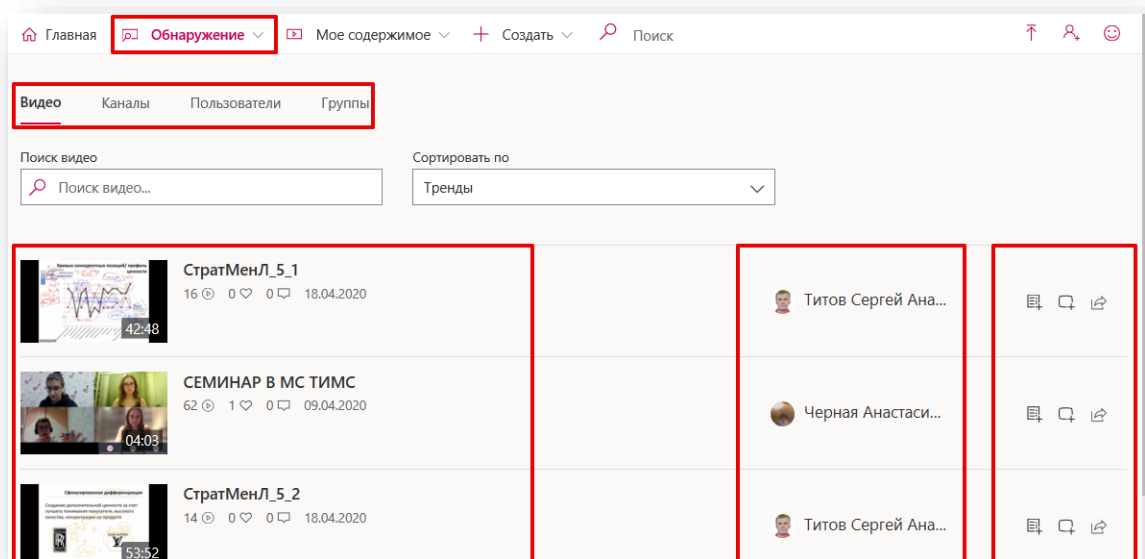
Главная Обнаружение Мое содержимое + Создать Поиск

Видео Каналы Пользователи Группы

Поиск видео
Поиск видео...

Сортировать по
Тренды

42:48
СтратМенЛ_5_1
16 0 0 18.04.2020
Титов Сергей Ана...

04:03
СЕМИНАР В МС ТИМС
62 1 0 09.04.2020
Черная Анастаси...

53:52
СтратМенЛ_5_2
14 0 0 18.04.2020
Титов Сергей Ана...